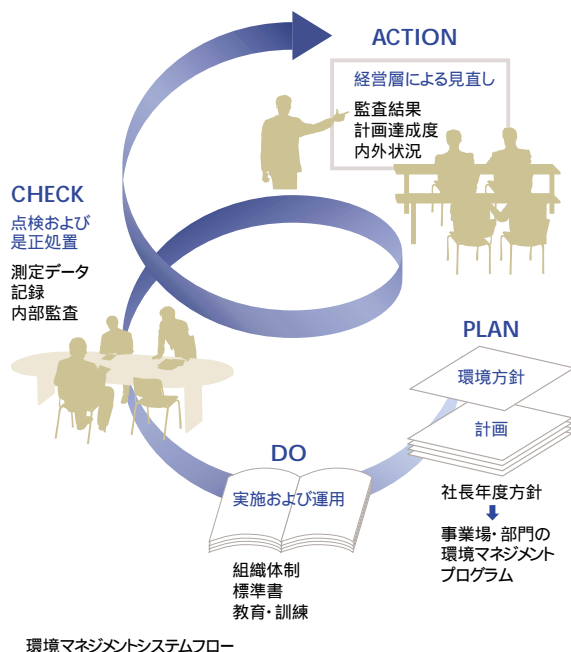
ACTION

経営層による見直し

監査結果
計画達成度
内外状況

CHECK

点検および
是正処置

測定データ
記録
内部監査

PLAN

環境方針

計画

社長年度方針
⬇
事業場・部門の
環境マネジメント
プログラム

DO

実施および運用

組織体制
標準書
教育・訓練

環境マネジメントシステムフロー